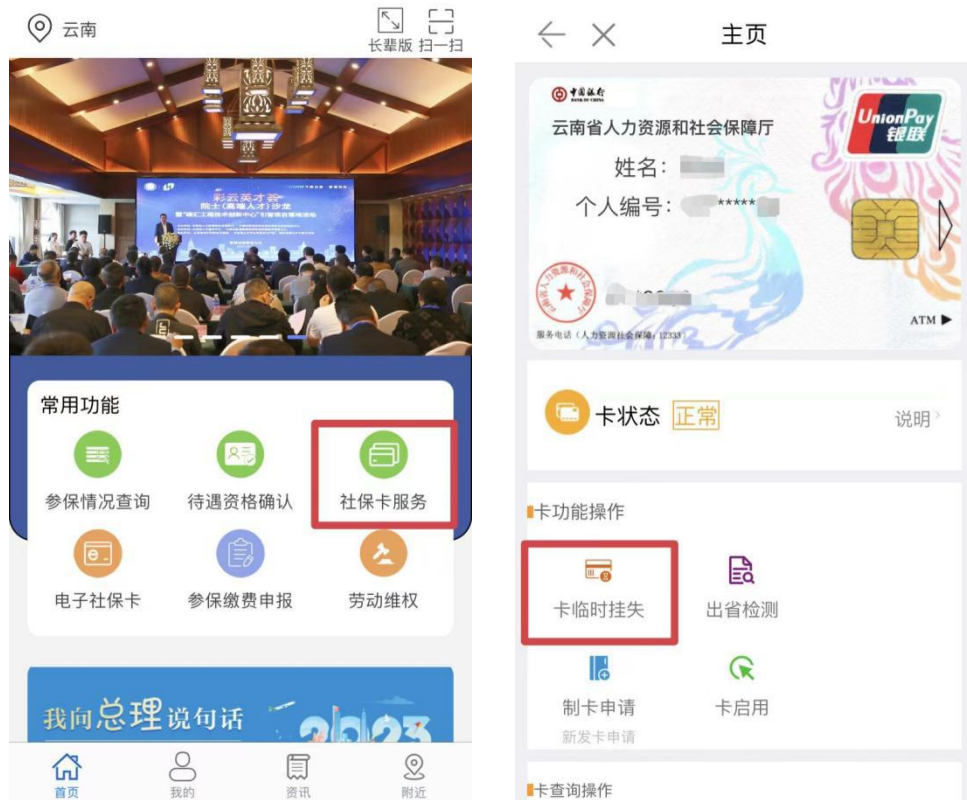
云南

长辈版 扫一扫

彩云英才荟
院士（高端人才）沙龙

常用功能

参保情况查询

待遇资格确认

社保卡服务

电子社保卡

参保缴费申报

劳动维权

我向总理说句话

2023

首页

我的

资讯

附近

主页

中国银行
BANK OF CHINA

云南省人力资源和社会保障厅

UnionPay
银联

姓名：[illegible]

个人编号：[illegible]*****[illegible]

ATM ▶

服务电话（人力资源社会保障）12333

卡状态 正常

说明

卡功能操作

卡临时挂失

出省检测

制卡申请

新发卡申请

卡启用

卡查询操作